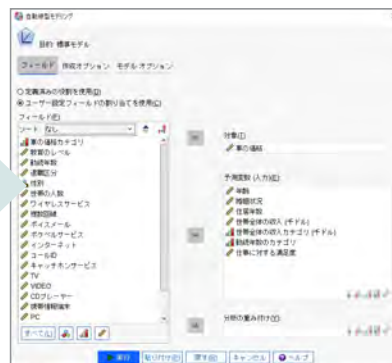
自動線型モデリング

目的: 標準モデル

フィールド 作成オプション モデル オプション

○ 定義済みの役割を使用(U)
◉ ユーザー設定フィールドの割り当てを使用(C)

フィールド(E)
ソート: なし

車の価格カテゴリ
教育のレベル
勤続年数
退職区分
性別
世帯の人数
ワイヤレスサービス
複数回線
ボイスメール
ポケベルサービス
インターネット
コールID
キャッチホンサービス
TV
VIDEO
CDプレーヤー
携帯情報端末
PC

すべて(L)

対象(T)
車の価格

予測変数 (入力)(E)
年齢
婚姻状況
住居年数
世帯全体の収入 (千ドル)
世帯全体の収入カテゴリ (千ドル)
勤続年数のカテゴリ
仕事に対する満足度

分析の重み付け(W)

実行 貼り付け(P) 戻す(R) キャンセル ヘルプ